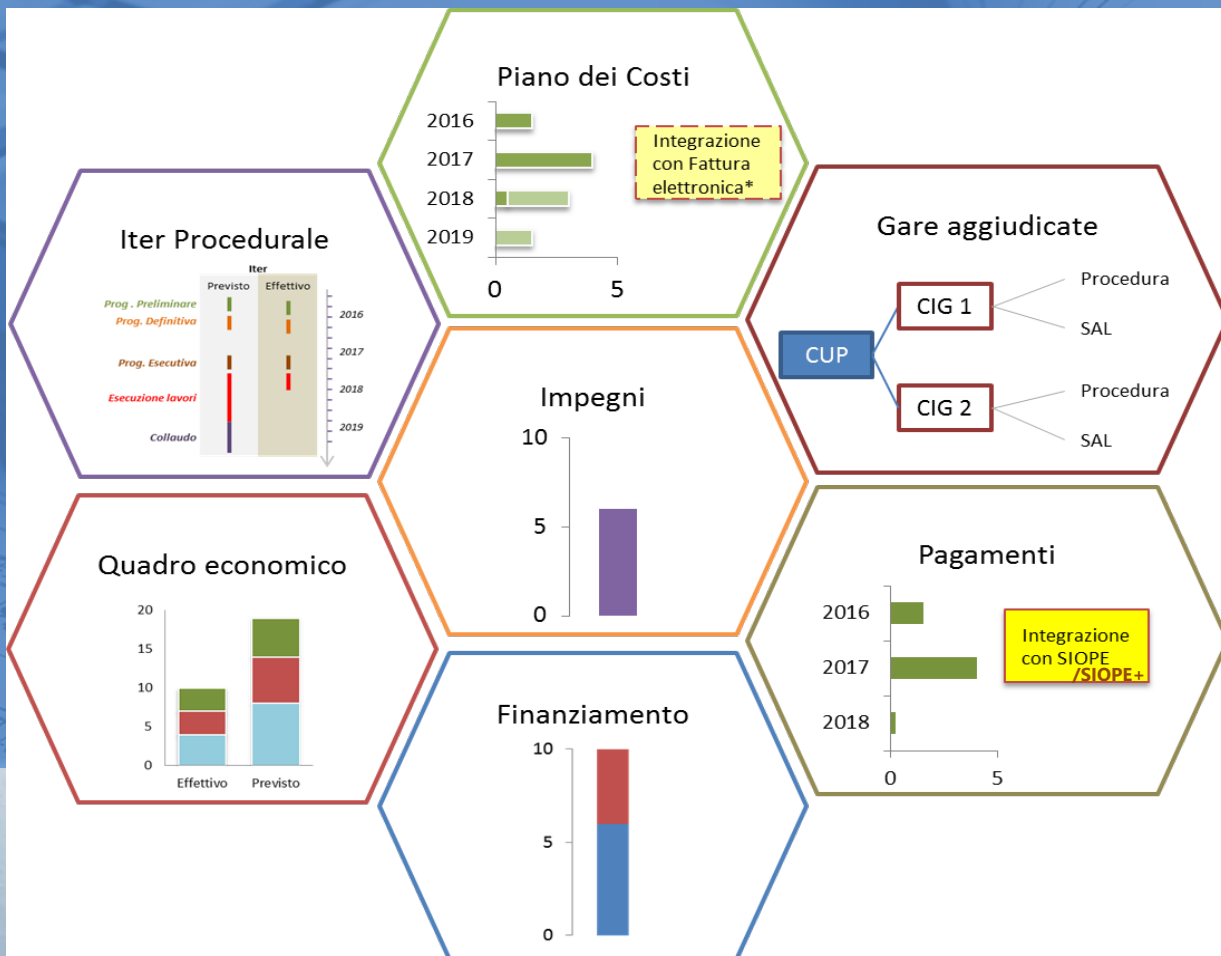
Piano dei Costi

2016
2017
2018
2019
0
5

Integrazione con Fattura elettronica*

Iter Procedurale

Iter
Previsto
Effettivo
Prog . Preliminare
Prog. Definitiva
Prog. Esecutiva
Esecuzione lavori
Collaudo
2016
2017
2018
2019

Gare aggiudicate

CUP
CIG 1
CIG 2
Procedura
SAL
Procedura
SAL

Impegni

10
5
0

Quadro economico

20
15
10
5
0
Effettivo
Previsto

Pagamenti

2016
2017
2018
0
5

Integrazione con SIOPE /SIOPE+

Finanziamento

10
5
0